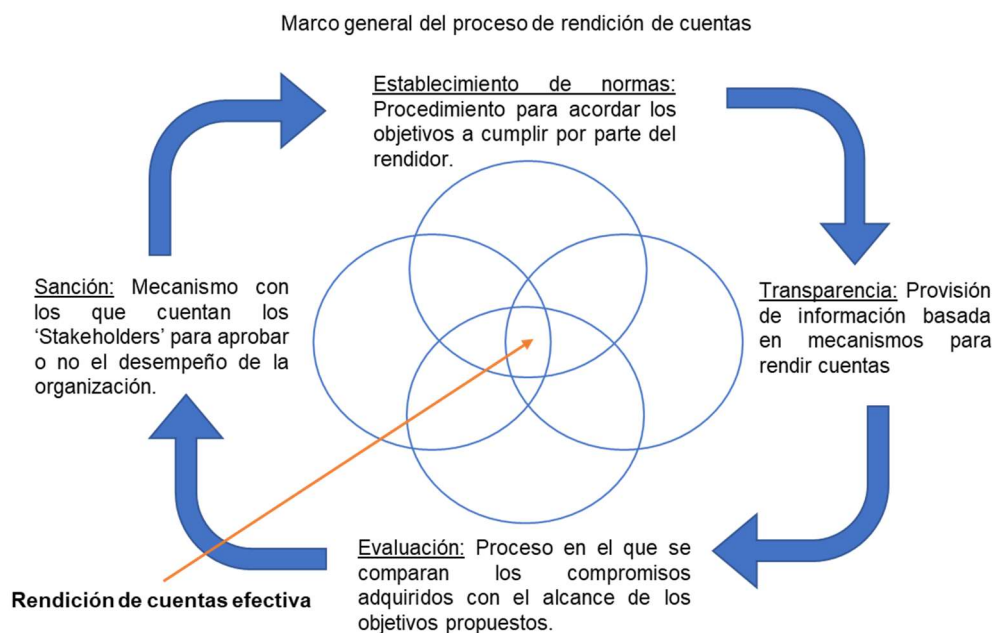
Marco general del proceso de rendición de cuentas

Establecimiento de normas: Procedimiento para acordar los objetivos a cumplir por parte del rendidor.

Transparencia: Provisión de información basada en mecanismos para rendir cuentas

Evaluación: Proceso en el que se comparan los compromisos adquiridos con el alcance de los objetivos propuestos.

Sanción: Mecanismo con los que cuentan los 'Stakeholders' para aprobar o no el desempeño de la organización.

Rendición de cuentas efectiva